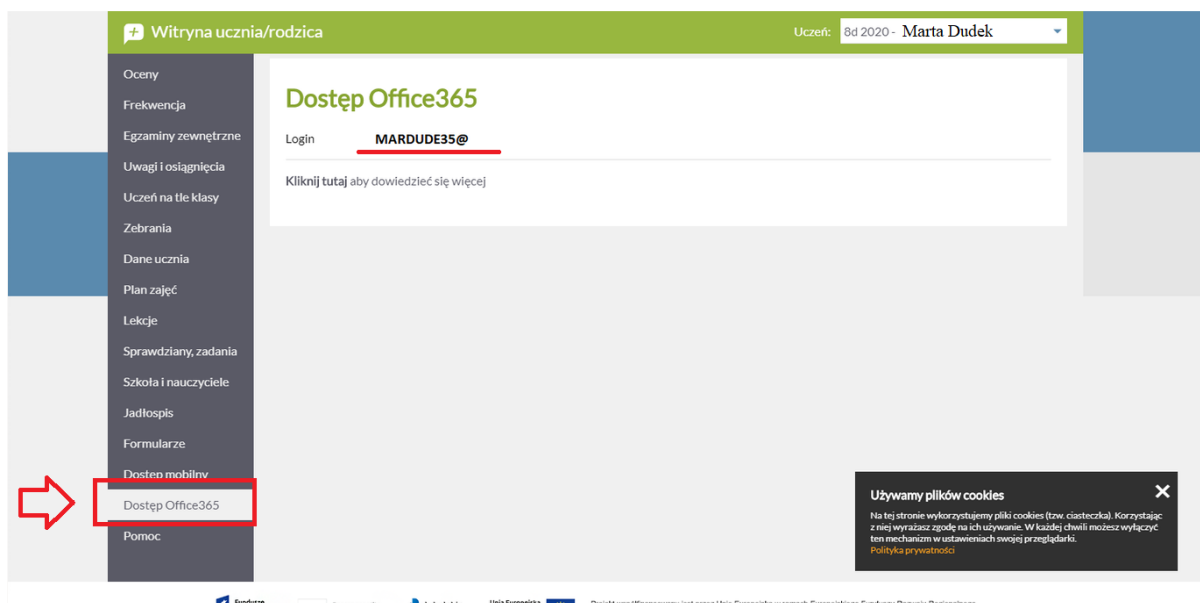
Witryna ucznia/rodzica

Uczeń: 8d 2020 - Marta Dudek

Oceny
Frekwencja
Egzaminy zewnętrzne
Uwagi i osiągnięcia
Uczeń na tle klasy
Zebrania
Dane ucznia
Plan zajęć
Lekcje
Sprawdziany, zadania
Szkoła i nauczyciele
Jadłospis
Formularze
Dostęp mobilny
Dostęp Office365
Pomoc

Dostęp Office365

Login MARDUDE35@

Kliknij tutaj aby dowiedzieć się więcej

Używamy plików cookies

Na tej stronie wykorzystujemy pliki cookies (tzw. ciasteczka). Korzystając z niej wyrażasz zgodę na ich używanie. W każdej chwili możesz wyłączyć ten mechanizm w ustawieniach swojej przeglądarki.
Polityka prywatności

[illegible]